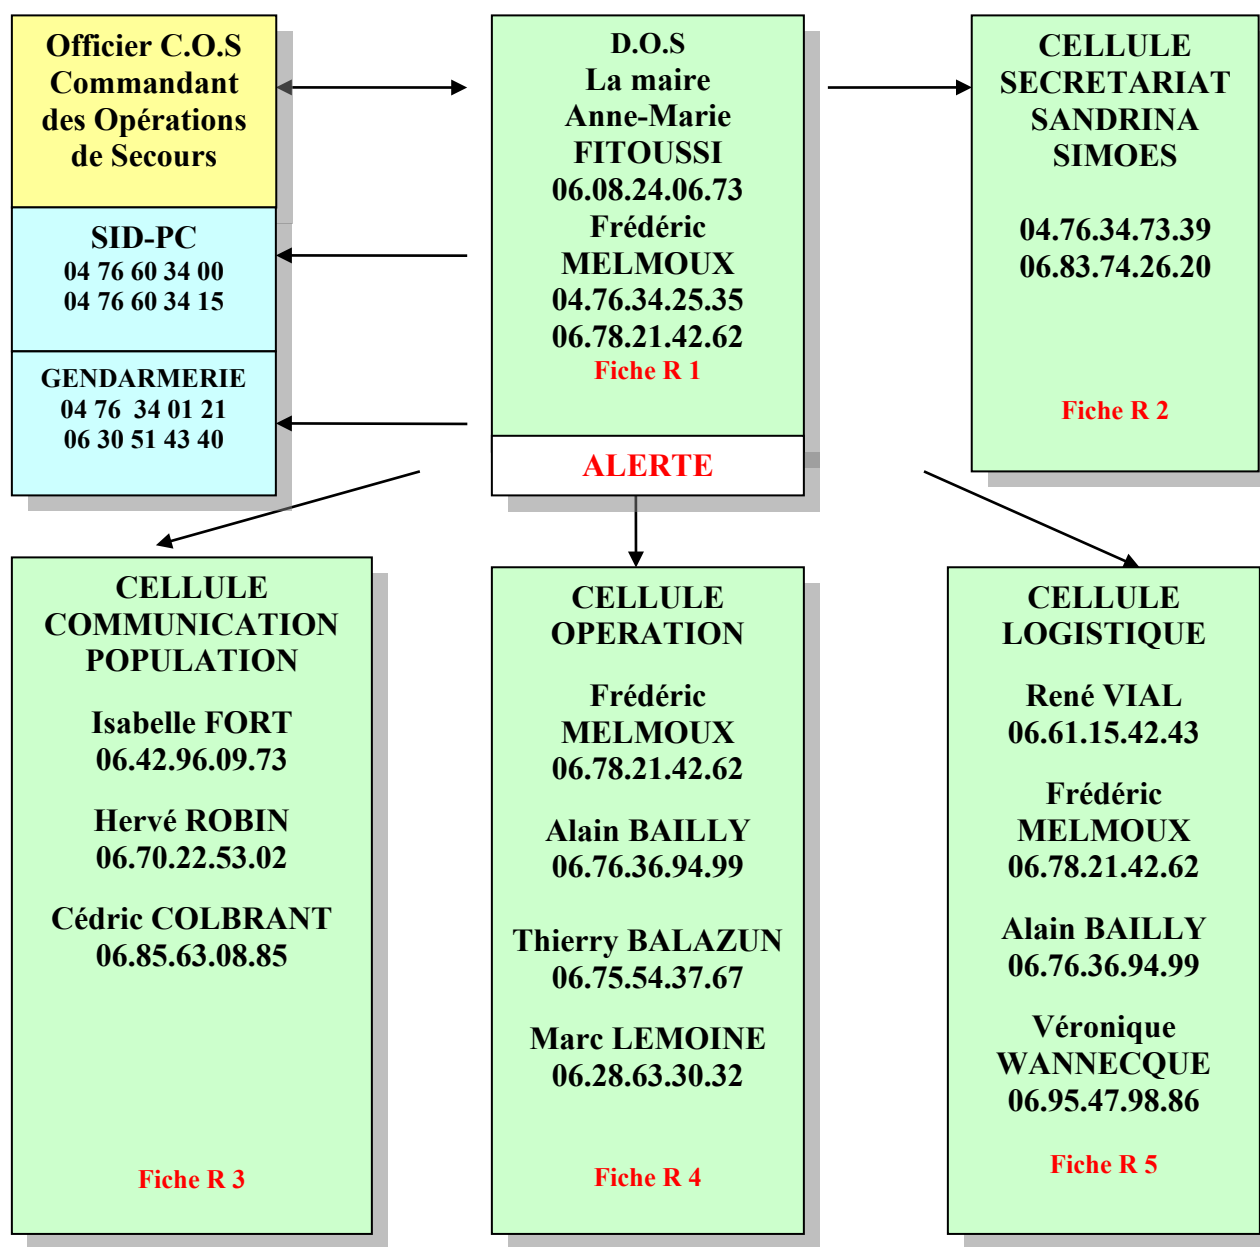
Officier C.O.S
Commandant
des Opérations
de Secours

SID-PC
04 76 60 34 00
04 76 60 34 15

GENDARMERIE
04 76 34 01 21
06 30 51 43 40

D.O.S
La maire
Anne-Marie
FITOUSSI
06.08.24.06.73
Frédéric
MELMOUX
04.76.34.25.35
06.78.21.42.62
Fiche R 1

ALERTE

CELLULE
SECRETARIAT
SANDRINA
SIMOES

04.76.34.73.39
06.83.74.26.20

Fiche R 2

CELLULE
COMMUNICATION
POPULATION

Isabelle FORT
06.42.96.09.73

Hervé ROBIN
06.70.22.53.02

Cédric COLBRANT
06.85.63.08.85

Fiche R 3

CELLULE
OPERATION

Frédéric
MELMOUX
06.78.21.42.62

Alain BAILLY
06.76.36.94.99

Thierry BALAZUN
06.75.54.37.67

Marc LEMOINE
06.28.63.30.32

Fiche R 4

CELLULE
LOGISTIQUE

René VIAL
06.61.15.42.43

Frédéric
MELMOUX
06.78.21.42.62

Alain BAILLY
06.76.36.94.99

Véronique
WANNECQUE
06.95.47.98.86

Fiche R 5